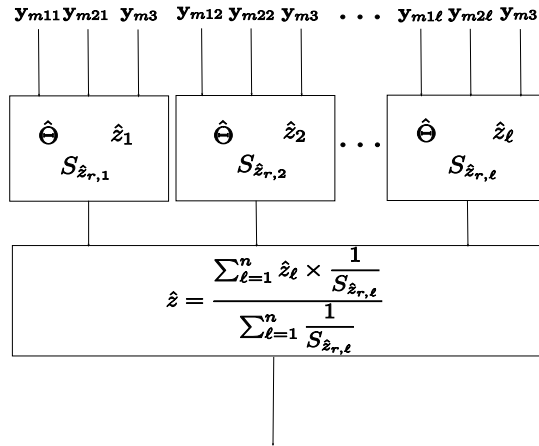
$\mathbf{y_{m11}}$ $\mathbf{y_{m21}}$ $\mathbf{y_{m3}}$ $\mathbf{y_{m12}}$ $\mathbf{y_{m22}}$ $\mathbf{y_{m3}}$ $\cdots$ $\mathbf{y_{m1\ell}}$ $\mathbf{y_{m2\ell}}$ $\mathbf{y_{m3}}$

$\hat{\Theta}$ $\hat{z}_1$ $S_{\hat{z}_{r,1}}$

$\hat{\Theta}$ $\hat{z}_2$ $S_{\hat{z}_{r,2}}$

$\cdots$

$\hat{\Theta}$ $\hat{z}_\ell$ $S_{\hat{z}_{r,\ell}}$

$\hat{z} = \frac{\sum_{\ell=1}^{n} \hat{z}_\ell \times \frac{1}{S_{\hat{z}_{r,\ell}}}}{\sum_{\ell=1}^{n} \frac{1}{S_{\hat{z}_{r,\ell}}}}$